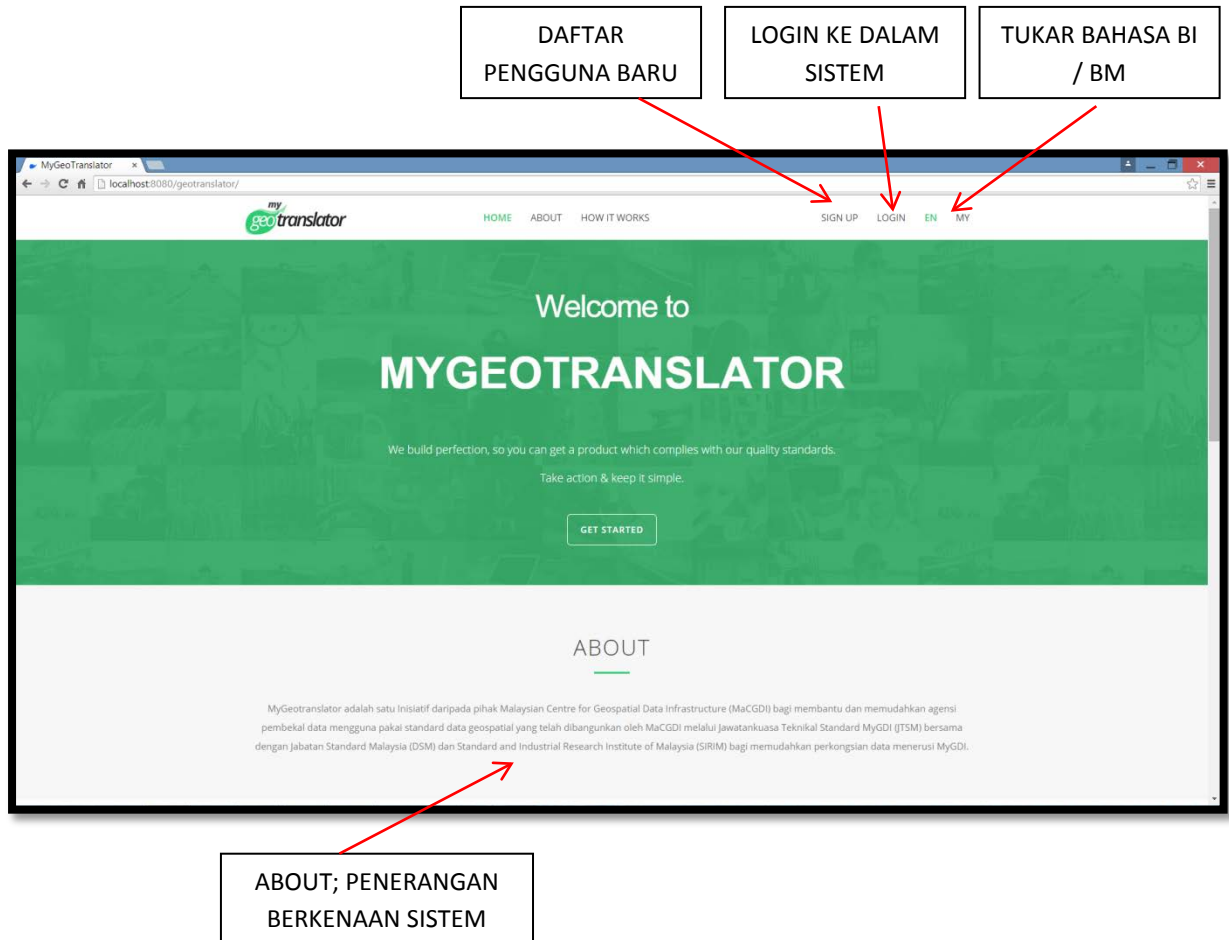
DAFTAR PENGGUNA BARU

LOGIN KE DALAM SISTEM

TUKAR BAHASA BI / BM

MyGeoTranslator ×

localhost:8080/geotranslator/

my geotranslator

HOME ABOUT HOW IT WORKS

SIGN UP LOGIN EN MY

Welcome to

MYGEOTRANSLATOR

We build perfection, so you can get a product which complies with our quality standards.

Take action & keep it simple.

GET STARTED

ABOUT

MyGeotranslator adalah satu Inisiatif daripada pihak Malaysian Centre for Geospatial Data Infrastructure (MaCGDI) bagi membantu dan memudahkan agensi pembekal data mengguna pakai standard data geospatial yang telah dibangunkan oleh MaCGDI melalui Jawatankuasa Teknikal Standard MyGDI (JTSM) bersama dengan Jabatan Standard Malaysia (DSM) dan Standard and Industrial Research Institute of Malaysia (SIRIM) bagi memudahkan perkongsian data menerusi MyGDI.

ABOUT; PENERANGAN BERKENAAN SISTEM